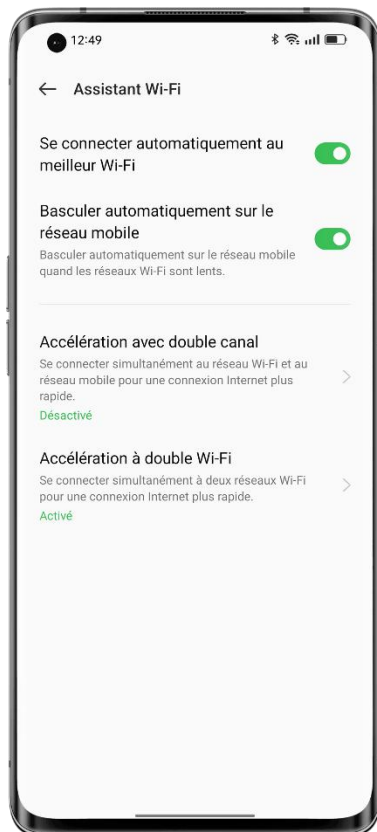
12:49

Assistant Wi-Fi

Se connecter automatiquement au meilleur Wi-Fi

Basculer automatiquement sur le réseau mobile
Basculer automatiquement sur le réseau mobile quand les réseaux Wi-Fi sont lents.

Accélération avec double canal
Se connecter simultanément au réseau Wi-Fi et au réseau mobile pour une connexion Internet plus rapide.
Désactivé

Accélération à double Wi-Fi
Se connecter simultanément à deux réseaux Wi-Fi pour une connexion Internet plus rapide.
Activé